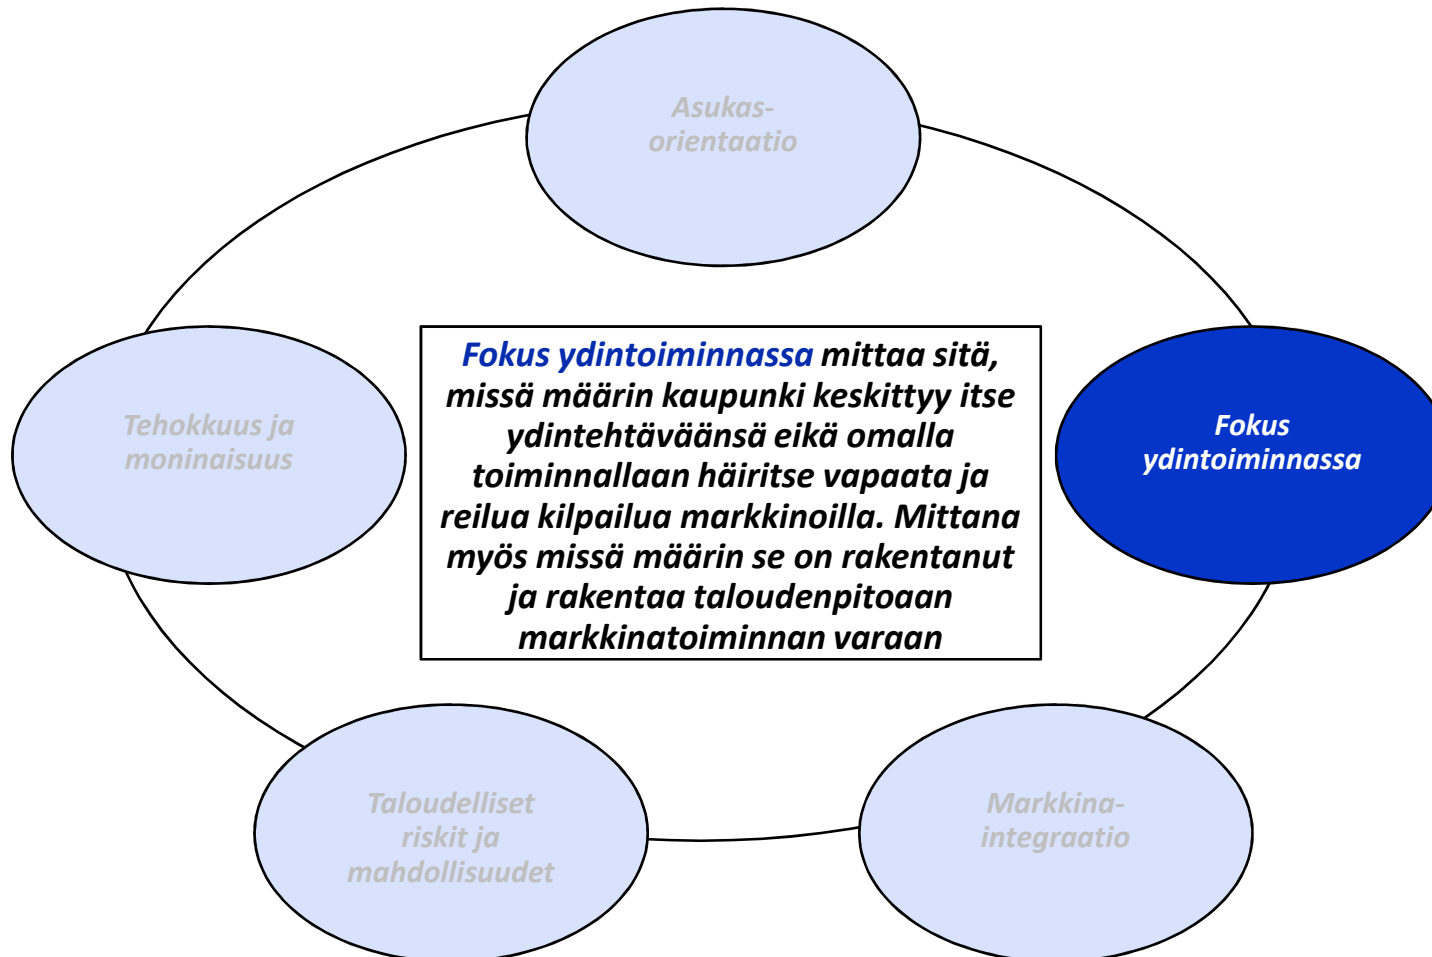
Asukas-orientaatio

Tehokkuus ja moninaisuus

Fokus ydintoiminnassa mittaa sitä, missä määrin kaupunki keskittyy itse ydintehtäväänsä eikä omalla toiminnallaan häiritse vapaata ja reilua kilpailua markkinoilla. Mittana myös missä määrin se on rakentanut ja rakentaa taloudenpitoaan markkinatoiminnan varaan

Fokus ydintoiminnassa

Taloudelliset riskit ja mahdollisuudet

Markkina-integraatio